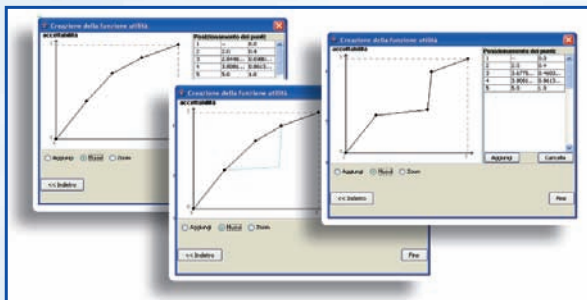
Creazione della funzione utilità

accettabilità

Posizionamento dei punti

| 1 | -- | 0.0 |
|---|---|---|
| 2 | 1.0 | 0.6 |
| 3 | 2.0490... | 0.0300... |
| 4 | 3.8380... | 0.861(3... |
| 5 | 5.0 | 1.0 |

Aggiungi Muovi Zoom

<< Indietro

Creazione della funzione utilità

accettabilità

Aggiungi Muovi Zoom

<< Indietro

Fine

Creazione della funzione utilità

accettabilità

Posizionamento dei punti

| 1 | -- | 0.0 |
|---|---|---|
| 2 | 2.5 | 0.4 |
| 3 | 3.6775... | 0.4463... |
| 4 | 3.9001... | 0.8613... |
| 5 | 5.0 | 1.0 |

Aggiungi

Cancella

Aggiungi Muovi Zoom

<< Indietro

Fine